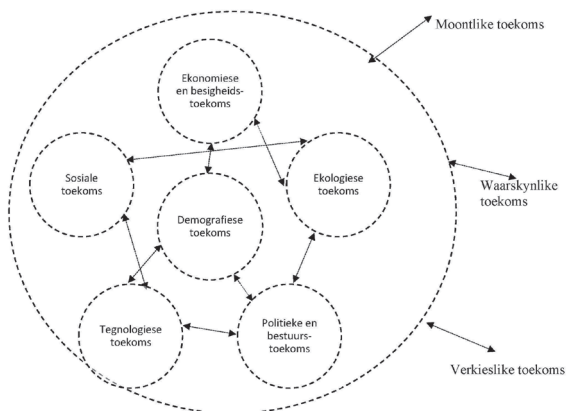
Moontlike toekoms

Ekonomiese en besigheidstoekoms

Sosiale toekoms

Ekologiese toekoms

Waarskynlike toekoms

Demografiese toekoms

Tegnologiese toekoms

Politieke en bestuurstoekoms

Verkieslike toekoms